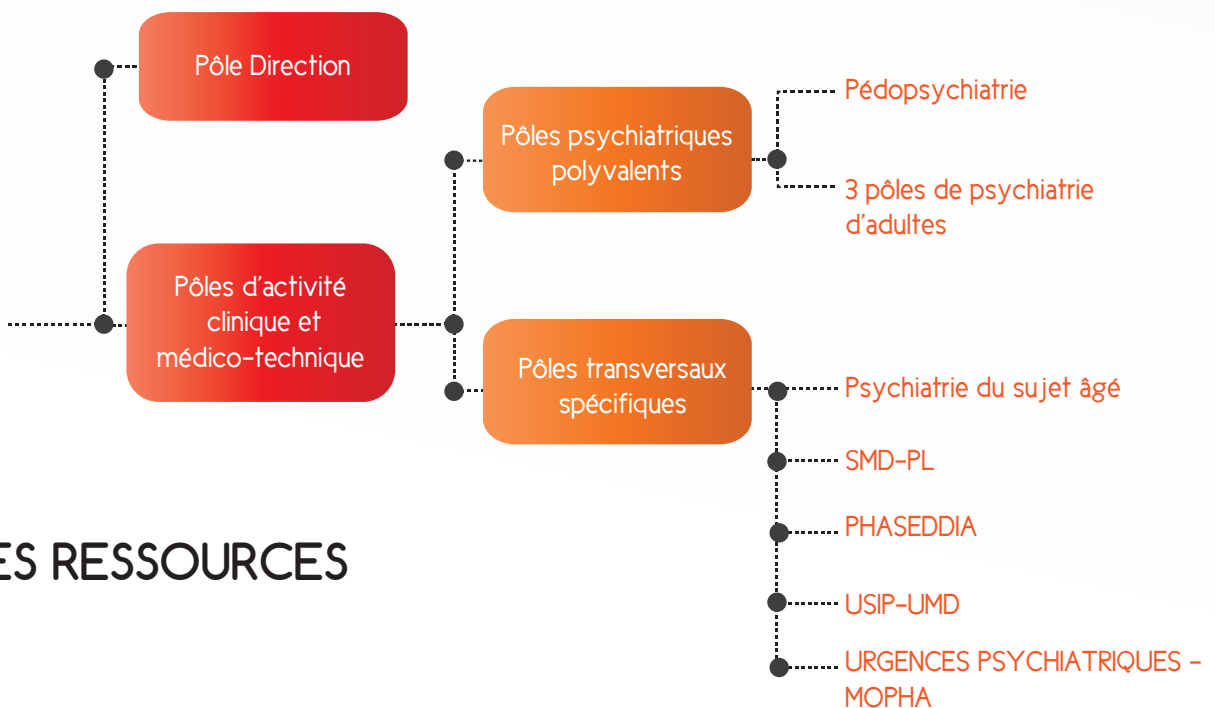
Pôle Direction

Pôles d'activité clinique et médico-technique

Pôles psychiatriques polyvalents

Pédopsychiatrie

3 pôles de psychiatrie d'adultes

Pôles transversaux spécifiques

Psychiatrie du sujet âgé

SMD-PL

PHASEDDIA

USIP-UMD

URGENCES PSYCHIATRIQUES - MOPHA

ES RESSOURCES